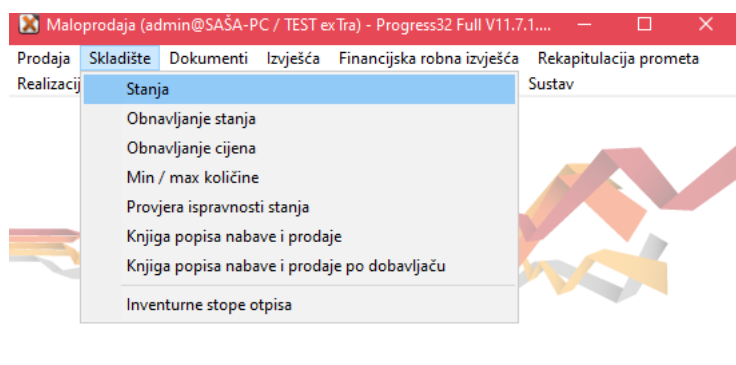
Maloprodaja (admin@SAŠA-PC / TEST exTra) - Progress32 Full V11.7.1....

Prodaja Skladište Dokumenti Izvješća Financijska robna izvješća Rekapitulacija prometa
Realizaci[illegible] Sustav

Stanja
Obnavljanje stanja
Obnavljanje cijena
Min / max količine
Provjera ispravnosti stanja
Knjiga popisa nabave i prodaje
Knjiga popisa nabave i prodaje po dobavljaču
Inventurne stope otpisa